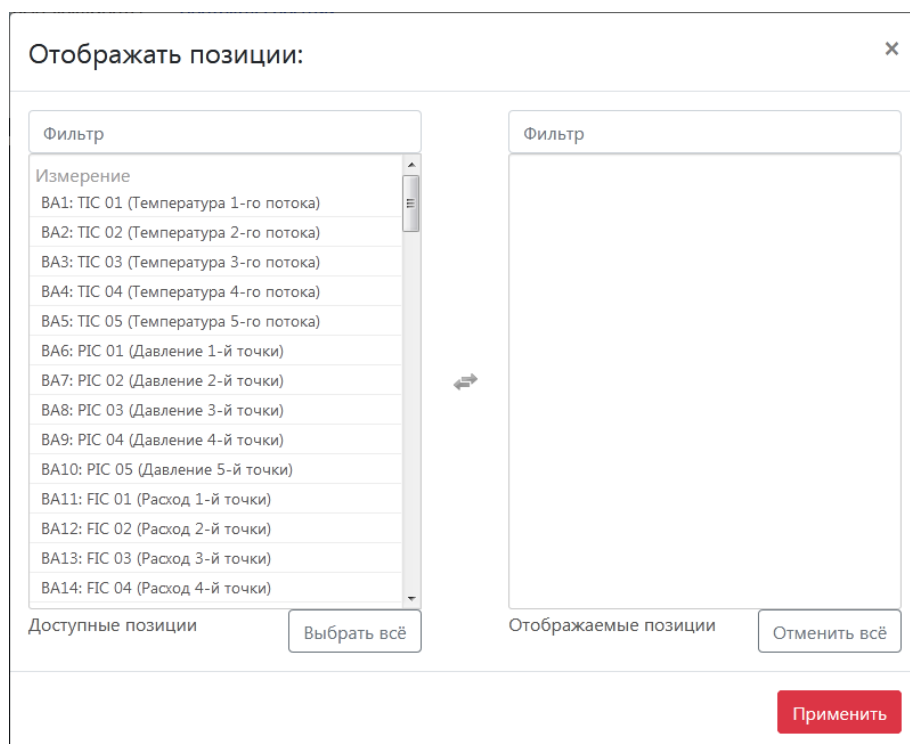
Отображать позиции:

×

Фильтр

Измерение
BA1: TIC 01 (Температура 1-го потока)
BA2: TIC 02 (Температура 2-го потока)
BA3: TIC 03 (Температура 3-го потока)
BA4: TIC 04 (Температура 4-го потока)
BA5: TIC 05 (Температура 5-го потока)
BA6: PIC 01 (Давление 1-й точки)
BA7: PIC 02 (Давление 2-й точки)
BA8: PIC 03 (Давление 3-й точки)
BA9: PIC 04 (Давление 4-й точки)
BA10: PIC 05 (Давление 5-й точки)
BA11: FIC 01 (Расход 1-й точки)
BA12: FIC 02 (Расход 2-й точки)
BA13: FIC 03 (Расход 3-й точки)
BA14: FIC 04 (Расход 4-й точки)

Доступные позиции

Выбрать всё

Фильтр

Отображаемые позиции

Отменить всё

Применить